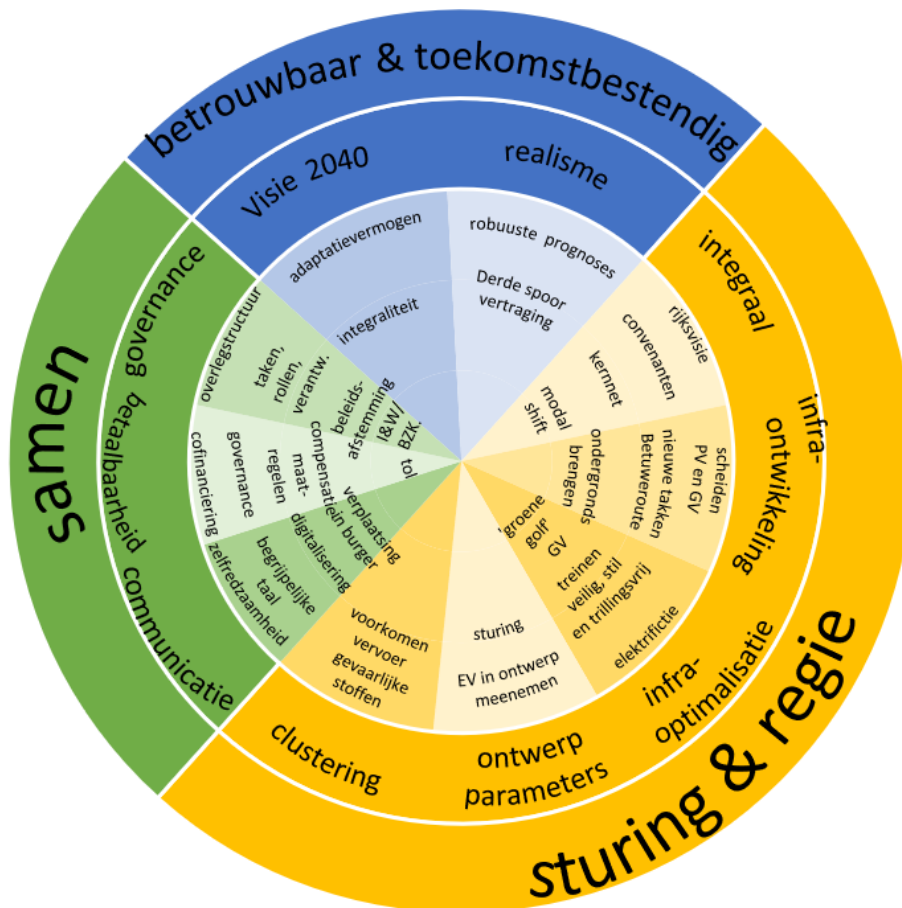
betrouwbaar & toekomstbestendig

Visie 2040

realisme

adaptatievermogen

integraliteit

robuuste prognoses

Derde spoor vertraging

samen

governance

betaalbaarheid

communicatie

overlegstructuur

taken, rollen, verantw.

beleids-afstemming

I&W/ BZK

tol

compensatie in burger

maat-regelen

governance

cofinanciering

verplaatsing

digitalisering

begrijpelijke taal

zelfredzaamheid

integraal

rijksvisie

convenanten

kernnet

modal shift

infra-ontwikkeling

scheiden PV en GV

nieuwe takken Betuweroute

ondergronds brengen

'groene golf' GV

treinen veilig, stil en trillingsvrij

elektrificatie

infra-optimalisatie

sturing

EV in ontwerp meenemen

voorkomen vervoer gevaarlijke stoffen

clustering

ontwerp parameters

sturing & regie